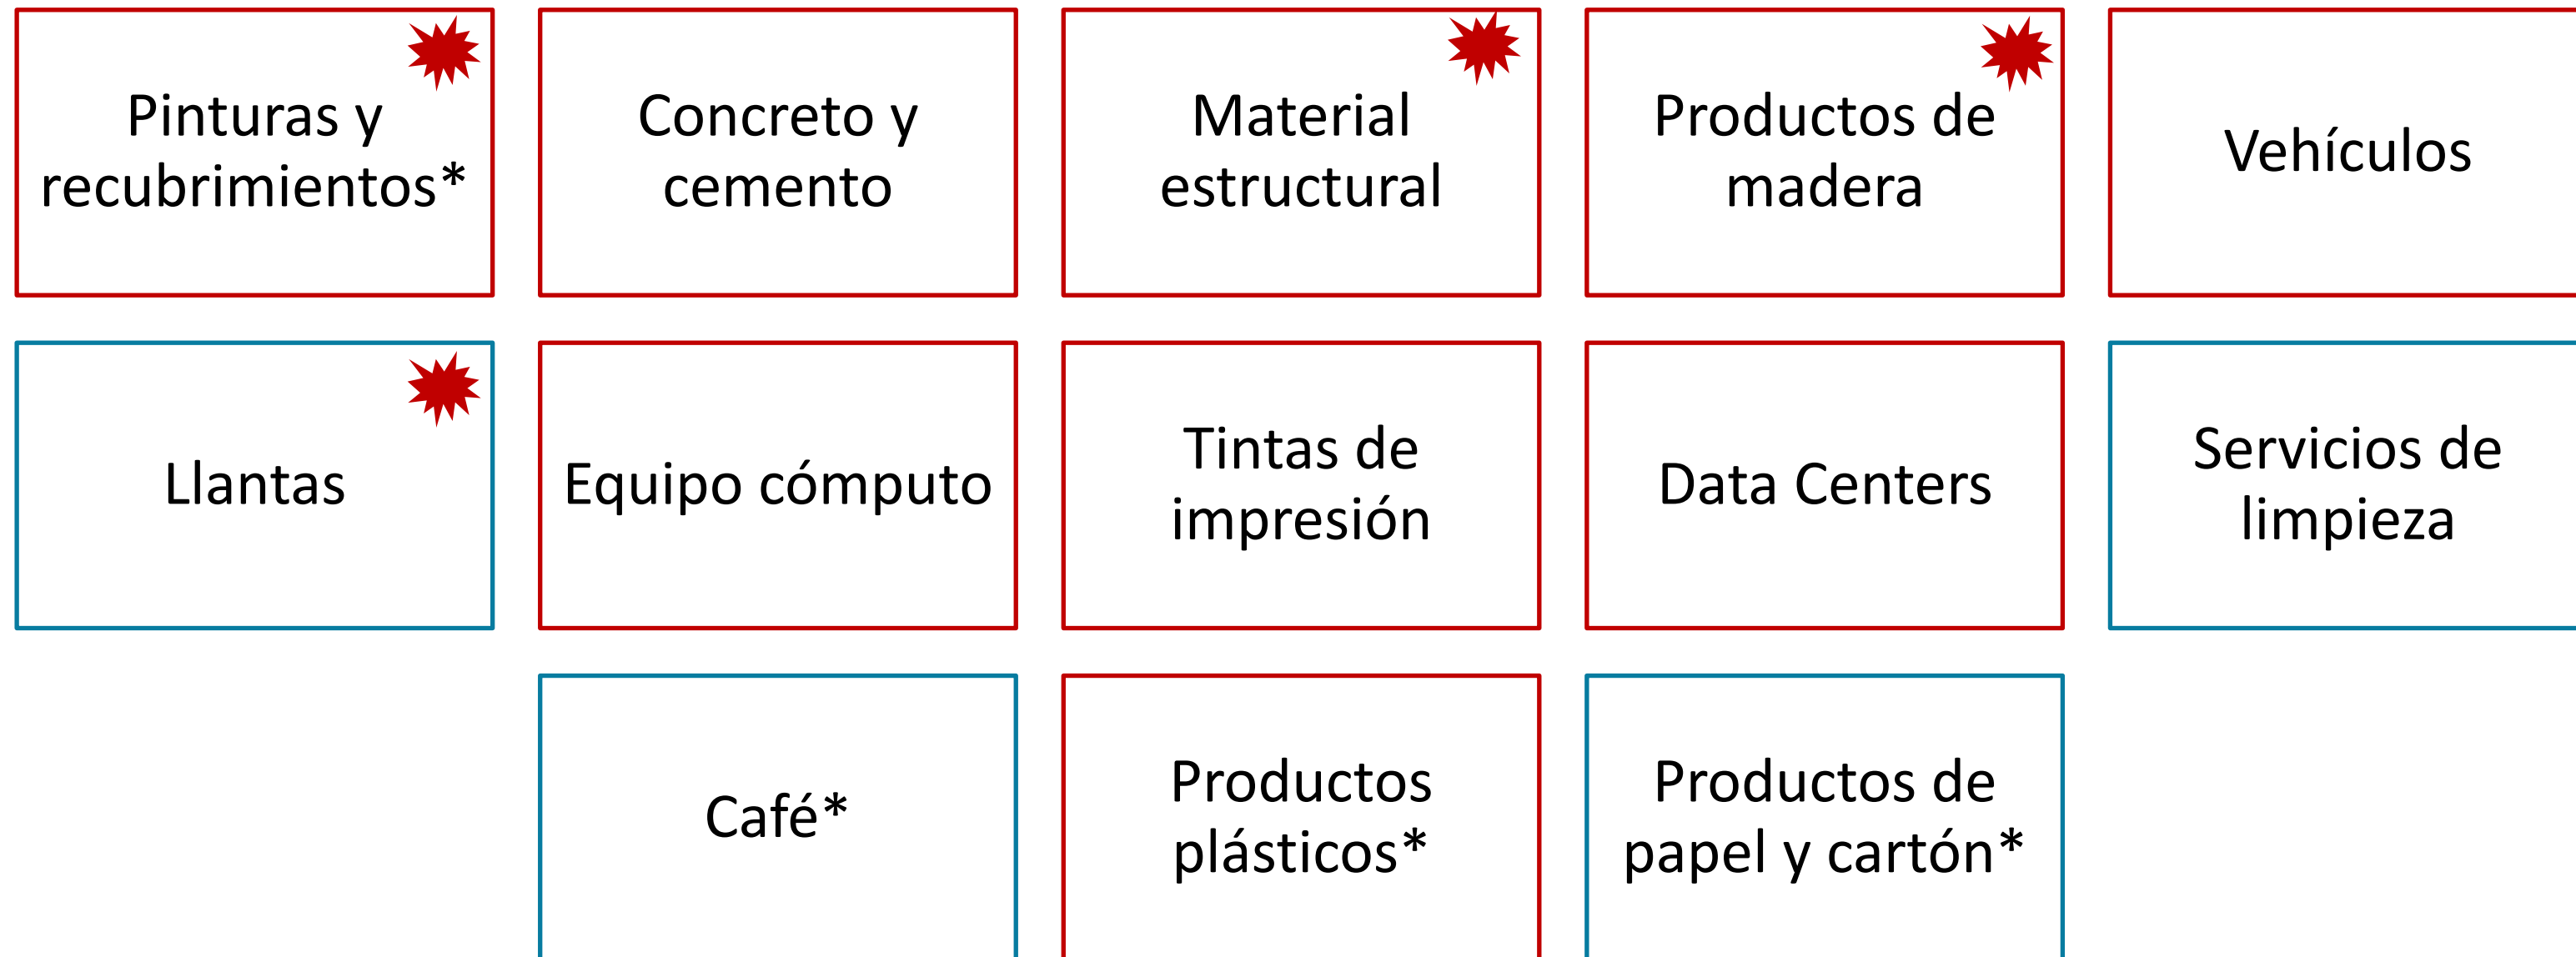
Pinturas y recubrimientos*

Concreto y cemento

Material estructural

Productos de madera

Vehículos

Llantas

Equipo cómputo

Tintas de impresión

Data Centers

Servicios de limpieza

Café*

Productos plásticos*

Productos de papel y cartón*